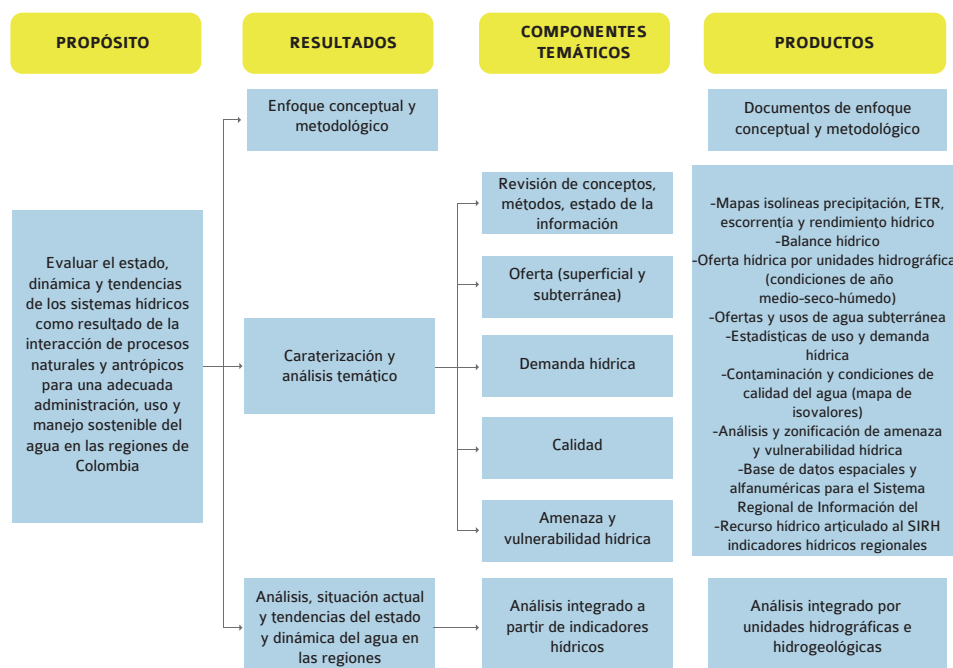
PROPÓSITO

RESULTADOS

COMPONENTES TEMÁTICOS

PRODUCTOS

Enfoque conceptual y metodológico

Documentos de enfoque conceptual y metodológico

Evaluar el estado, dinámica y tendencias de los sistemas hídricos como resultado de la interacción de procesos naturales y antrópicos para una adecuada administración, uso y manejo sostenible del agua en las regiones de Colombia

Revisión de conceptos, métodos, estado de la información

-Mapas isolineas precipitación, ETR, escorrentía y rendimiento hídrico
-Balance hídrico
-Oferta hídrica por unidades hidrográficas (condiciones de año medio-seco-húmedo)
-Ofertas y usos de agua subterránea
-Estadísticas de uso y demanda hídrica
-Contaminación y condiciones de calidad del agua (mapa de isovalores)
-Análisis y zonificación de amenaza y vulnerabilidad hídrica
-Base de datos espaciales y alfanuméricas para el Sistema Regional de Información del
-Recurso hídrico articulado al SIRH indicadores hídricos regionales

Oferta (superficial y subterránea)

Carateризación y análisis temático

Demanda hídrica

Calidad

Amenaza y vulnerabilidad hídrica

Análisis, situación actual y tendencias del estado y dinámica del agua en las regiones

Análisis integrado a partir de indicadores hídricos

Análisis integrado por unidades hidrográficas e hidrogeológicas